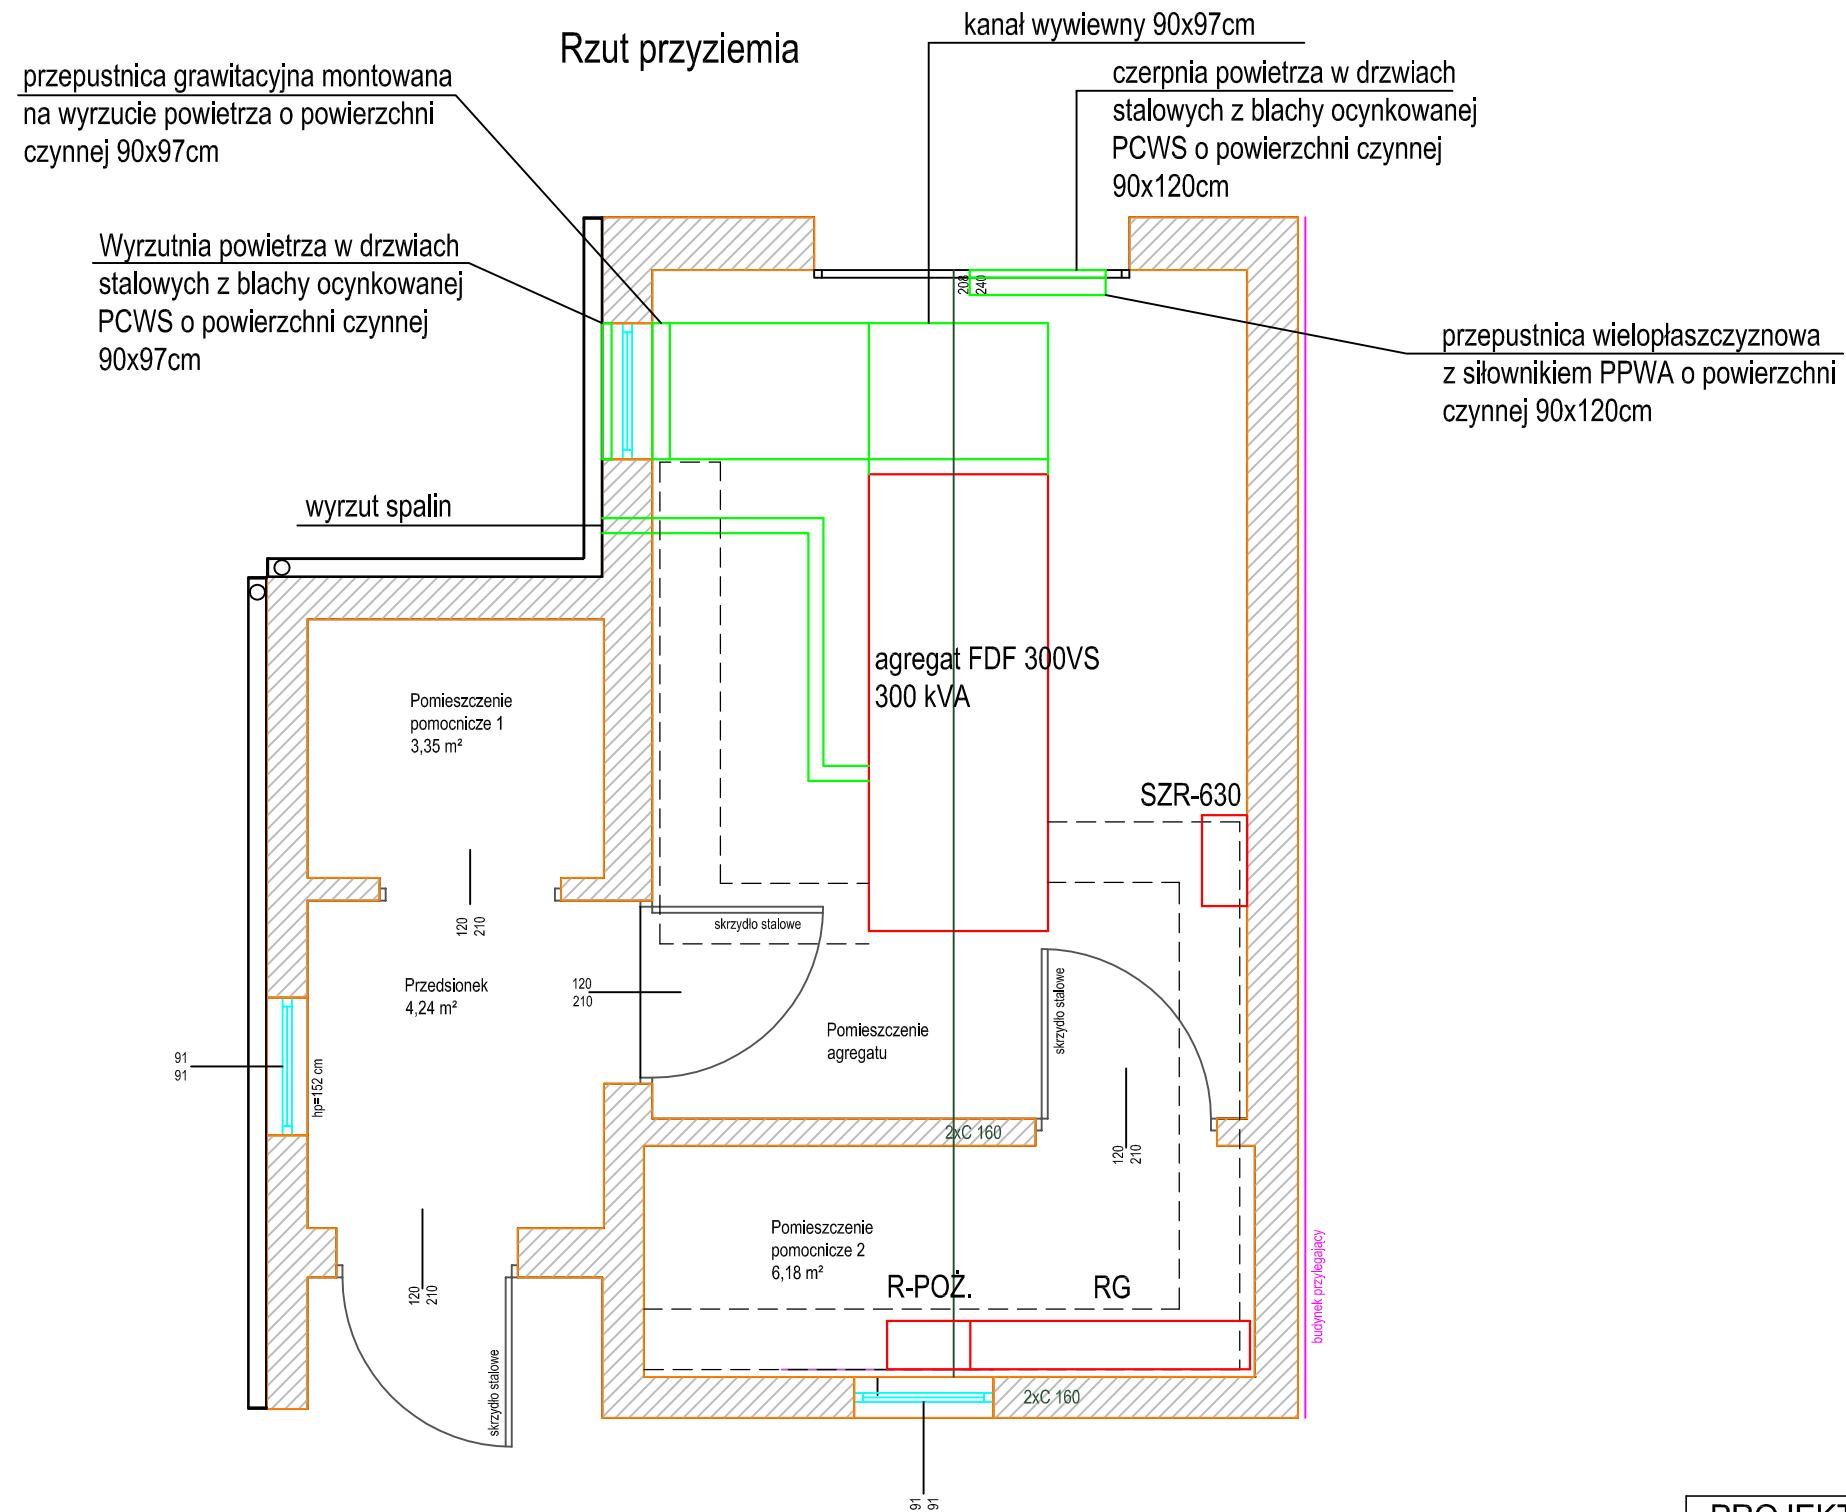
Rzut przyziemia

kanał wywiewny 90x97cm

przepustnica grawitacyjna montowana na wyrzucie powietrza o powierzchni czynnej 90x97cm

czerpnia powietrza w drzwiach stalowych z blachy ocynkowanej PCWS o powierzchni czynnej 90x120cm

Wyrzutnia powietrza w drzwiach stalowych z blachy ocynkowanej PCWS o powierzchni czynnej 90x97cm

przepustnica wielopłaszczyznowa z siłownikiem PPWA o powierzchni czynnej 90x120cm

208
240

wyrzut spalin

agregat FDF 300VS
300 kVA

SZR-630

Pomieszczenie pomocnicze 1
3,35 m²

120
210

skrzydło stalowe

Przedsionek
4,24 m²

120
210

Pomieszczenie agregatu

skrzydło stalowe

91
91

hp=152 cm

2xC 160

120
210

Pomieszczenie pomocnicze 2
6,18 m²

R-POŻ.

RG

budynek przylegający

120
210

skrzydło stalowe

2xC 160

91
91

PROJEKT